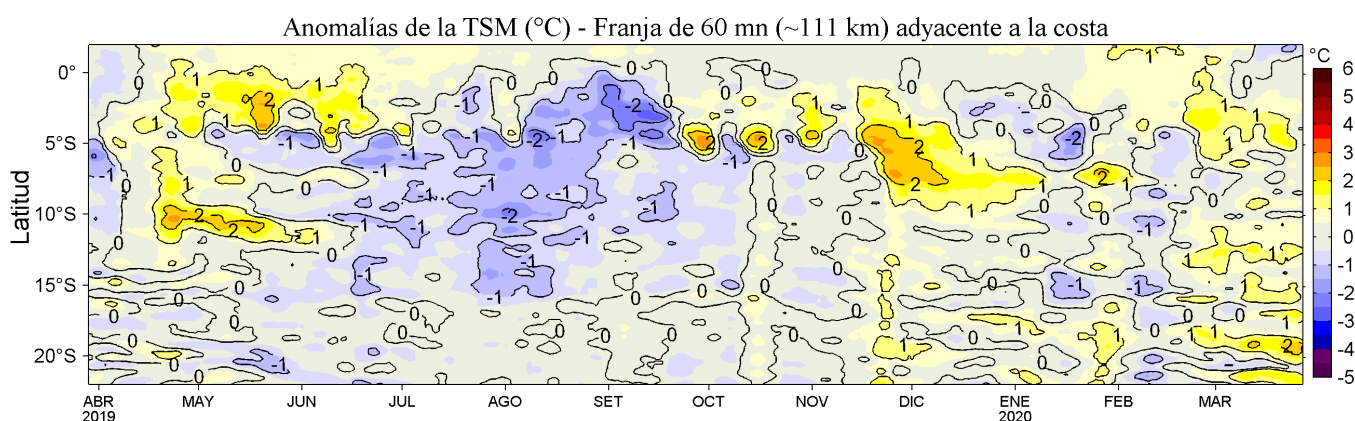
Anomalías de la TSM (°C) - Franja de 60 mn (~111 km) adyacente a la costa

Latitud

0°
5°S
10°S
15°S
20°S

ABR 2019
MAY
JUN
JUL
AGO
SET
OCT
NOV
DIC
ENE 2020
FEB
MAR

°C
6
5
4
3
2
1
0
-1
-2
-3
-4
-5

1
2
1
-1
-1
1
-1
0
1
-1
-2
-2
-1
-1
0
-2
2
2
-1
0
1
-1
1
2
-1
0
-1
0
1
2
-2
-2
0
0
2
1
1
0
1
1
0
-1
-1
-1
0
0
1
0
1
1
2
1
1
-1
0
-1
0
0
0
-1
1
1
-1
1
2